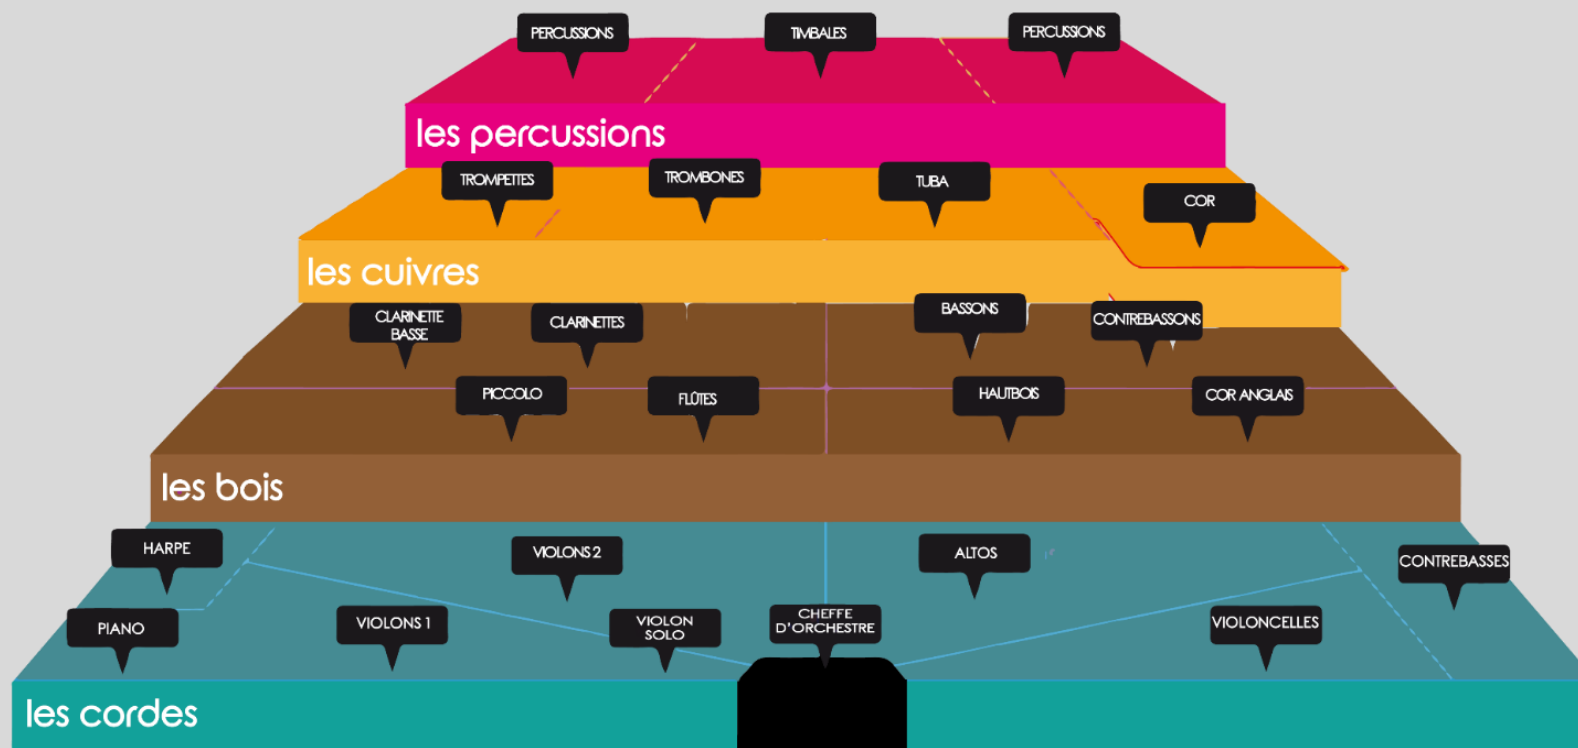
PERCUSSIONS
TIMBALES
PERCUSSIONS

les percussions

TROMPETTES
TROMBONES
TUBA
COR

les cuivres

CLARINETTE BASSE
CLARINETTES
BASSONS
CONTREBASSONS
PICCOLO
FLÛTES
HAUTBOIS
COR ANGLAIS

les bois

HARPE
VIOLONS 2
ALTOS
CONTREBASSES
PIANO
VIOLONS 1
VIOLON SOLO
CHEFFE D'ORCHESTRE
VIOLONCELLES

les cordes